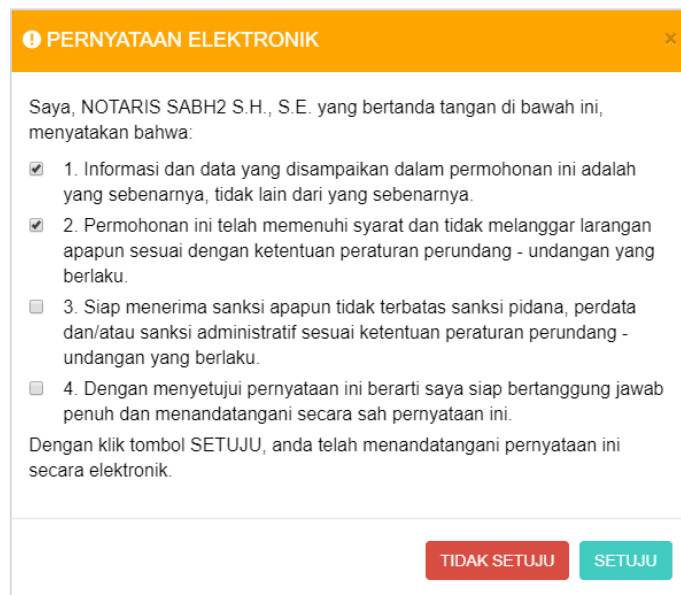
PERNYATAAN ELEKTRONIK

×

Saya, NOTARIS SABH2 S.H., S.E. yang bertanda tangan di bawah ini, menyatakan bahwa:

1. Informasi dan data yang disampaikan dalam permohonan ini adalah yang sebenarnya, tidak lain dari yang sebenarnya.

2. Permohonan ini telah memenuhi syarat dan tidak melanggar larangan apapun sesuai dengan ketentuan peraturan perundang - undangan yang berlaku.

3. Siap menerima sanksi apapun tidak terbatas sanksi pidana, perdata dan/atau sanksi administratif sesuai ketentuan peraturan perundang - undangan yang berlaku.

4. Dengan menyetujui pernyataan ini berarti saya siap bertanggung jawab penuh dan menandatangani secara sah pernyataan ini.

Dengan klik tombol SETUJU, anda telah menandatangani pernyataan ini secara elektronik.

TIDAK SETUJU

SETUJU